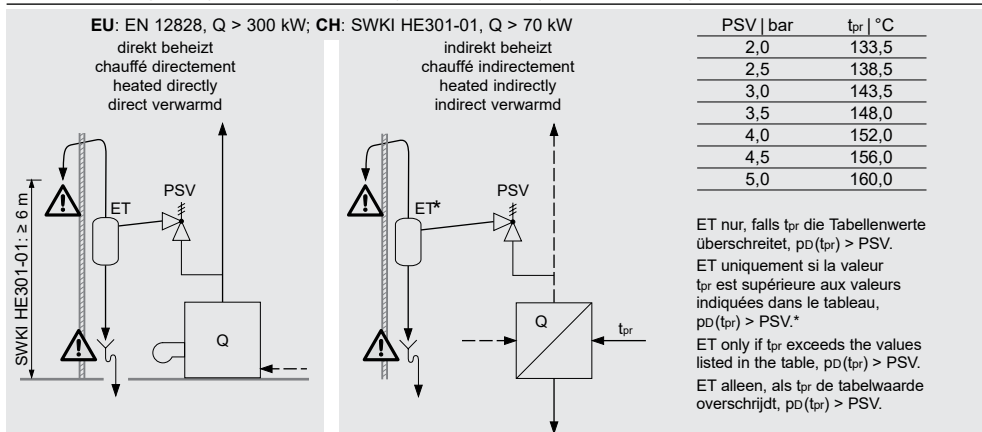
**EU**: EN 12828, Q > 300 kW; **CH**: SWKI HE301-01, Q > 70 kW

direkt beheizt
chauffé directement
heated directly
direct verwarmd

SWKI HE301-01: ≥ 6 m

ET

PSV

Q

indirekt beheizt
chauffé indirectement
heated indirectly
indirect verwarmd

ET*

PSV

Q

$t_{pr}$

| PSV \| bar | $t_{pr}$ \| °C |
|---|---|
| 2,0 | 133,5 |
| 2,5 | 138,5 |
| 3,0 | 143,5 |
| 3,5 | 148,0 |
| 4,0 | 152,0 |
| 4,5 | 156,0 |
| 5,0 | 160,0 |

ET nur, falls $t_{pr}$ die Tabellenwerte überschreitet, $p_D(t_{pr})$ > PSV.

ET uniquement si la valeur $t_{pr}$ est supérieure aux valeurs indiquées dans le tableau, $p_D(t_{pr})$ > PSV.*

ET only if $t_{pr}$ exceeds the values listed in the table, $p_D(t_{pr})$ > PSV.

ET alleen, als $t_{pr}$ de tabelwaarde overschrijdt, $p_D(t_{pr})$ > PSV.